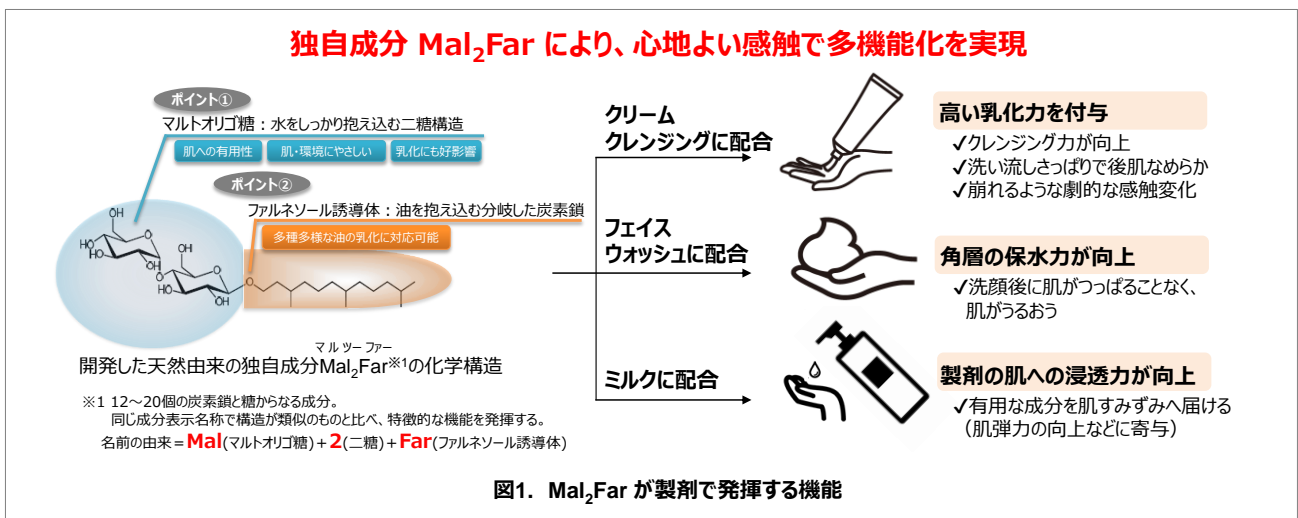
独自成分 Mal$_2$Far により、心地よい感触で多機能化を実現

ポイント①
マルトオリゴ糖：水をしっかり抱え込む二糖構造
肌への有用性　肌・環境にやさしい　乳化にも好影響

ポイント②
ファルネソール誘導体：油を抱え込む分岐した炭素鎖
多種多様な油の乳化に対応可能

OH OH HO HO O O OH HO HO O O

マル ツー ファー
開発した天然由来の独自成分Mal$_2$Far$^{※1}$の化学構造

※1 12～20個の炭素鎖と糖からなる成分。
同じ成分表示名称で構造が類似のものと比べ、特徴的な機能を発揮する。
名前の由来＝Mal(マルトオリゴ糖)＋2(二糖)＋Far(ファルネソール誘導体)

クリーム
クレンジングに配合

高い乳化力を付与
✓クレンジング力が向上
✓洗い流しさっぱりで後肌なめらか
✓崩れるような劇的な感触変化

フェイス
ウォッシュに配合

角層の保水力が向上
✓洗顔後に肌がつっぱることなく、肌がうるおう

ミルクに配合

製剤の肌への浸透力が向上
✓有用な成分を肌すみずみへ届ける（肌弾力の向上などに寄与）

図1. Mal$_2$Far が製剤で発揮する機能